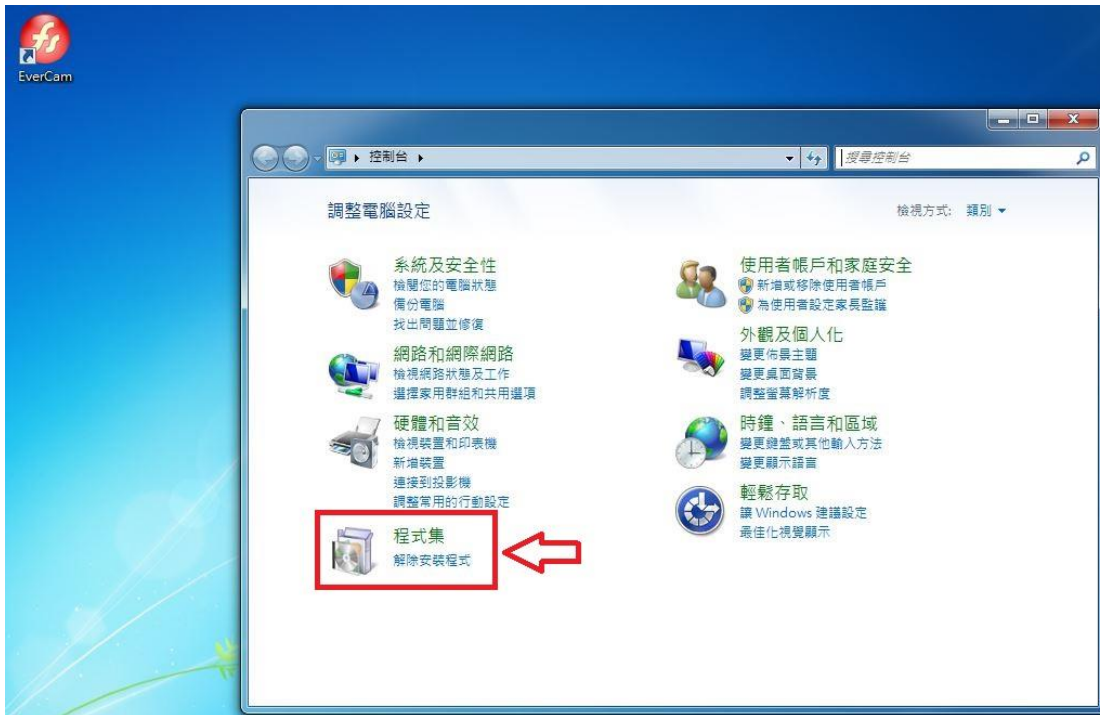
EverCam

控制台

搜尋控制台

調整電腦設定

檢視方式: 類別

系統及安全性
檢閱您的電腦狀態
備份電腦
找出問題並修復

網路和網際網路
檢視網路狀態及工作
選擇家用群組和共用選項

硬體和音效
檢視裝置和印表機
新增裝置
連接到投影機
調整常用的行動設定

程式集
解除安裝程式

使用者帳戶和家庭安全
新增或移除使用者帳戶
為使用者設定家長監護

外觀及個人化
變更佈景主題
變更桌面背景
調整螢幕解析度

時鐘、語言和區域
變更鍵盤或其他輸入方法
變更顯示語言

輕鬆存取
讓 Windows 建議設定
最佳化視覺顯示